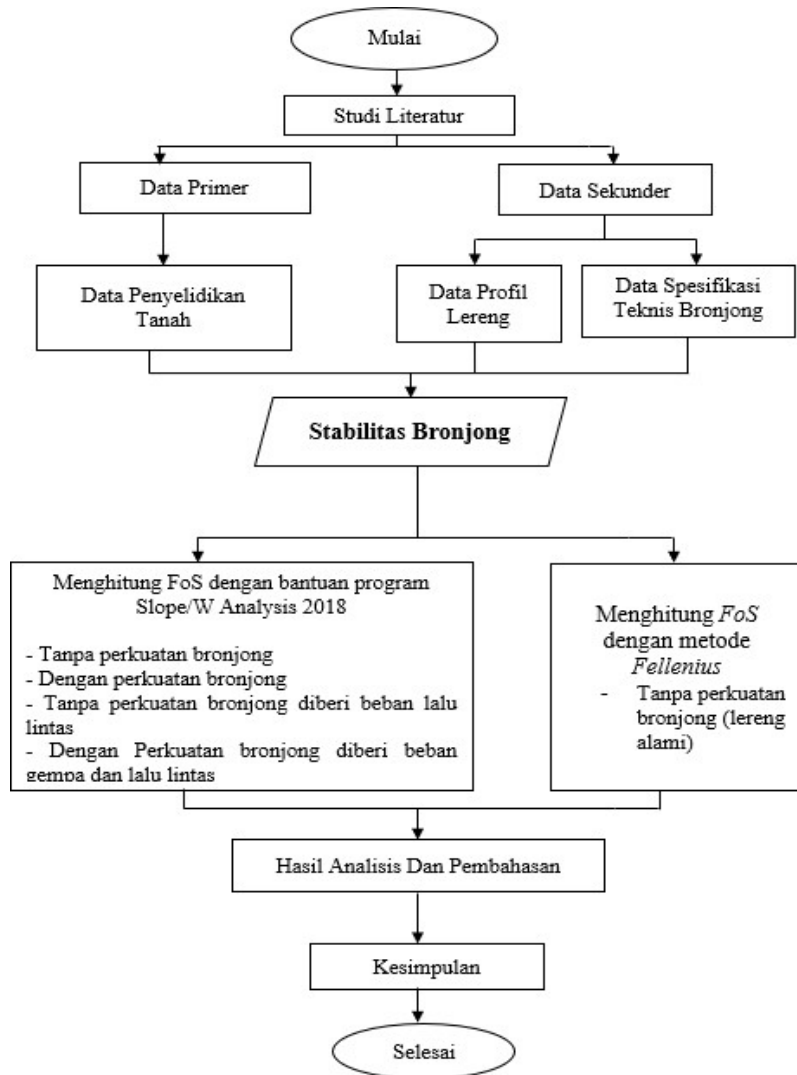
Mulai

Studi Literatur

Data Primer

Data Sekunder

Data Penyelidikan Tanah

Data Profil Lereng

Data Spesifikasi Teknis Bronjong

Stabilitas Bronjong

Menghitung FoS dengan bantuan program Slope/W Analysis 2018

- Tanpa perkuatan bronjong
- Dengan perkuatan bronjong
- Tanpa perkuatan bronjong diberi beban lalu lintas
- Dengan Perkuatan bronjong diberi beban gempa dan lalu lintas

Menghitung *FoS* dengan metode *Fellenius*
- Tanpa perkuatan bronjong (lereng alami)

Hasil Analisis Dan Pembahasan

Kesimpulan

Selesai